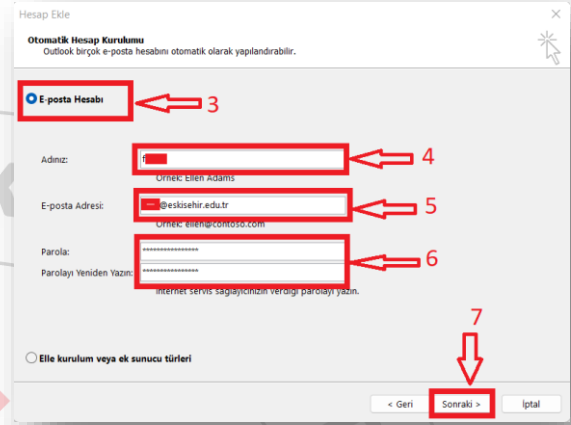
Hesap Ekle

Otomatik Hesap Kurulumu
Outlook birçok e-posta hesabını otomatik olarak yapılandırabilir.

E-posta Hesabı

3

Adınız: f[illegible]
Örnek: Ellen Adams

4

E-posta Adresi: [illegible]@eskisehir.edu.tr
Örnek: ellen@contoso.com

5

Parola: ****************
Parolayı Yeniden Yazın: ****************
Internet servis sağlayıcınızın verdiği parolayı yazın.

6

Elle kurulum veya ek sunucu türleri

7

< Geri
Sonraki >
İptal